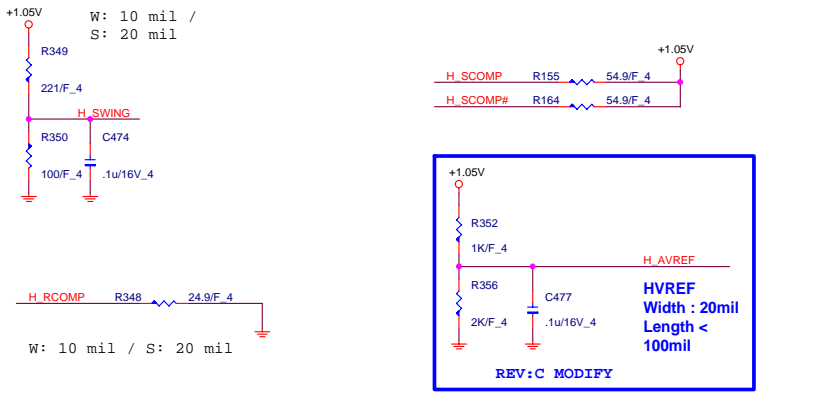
+1.05V

W: 10 mil /
S: 20 mil

R349

221/F_4

H_SWING

R350

C474

100/F_4

.1u/16V_4

+1.05V

H_SCOMP R155 54.9/F_4

H_SCOMP# R164 54.9/F_4

+1.05V

R352

1K/F_4

H_AVREF

R356

C477

2K/F_4

.1u/16V_4

HVREF
Width : 20mil
Length <
100mil

REV:C MODIFY

H_RCOMP R348 24.9/F_4

W: 10 mil / S: 20 mil